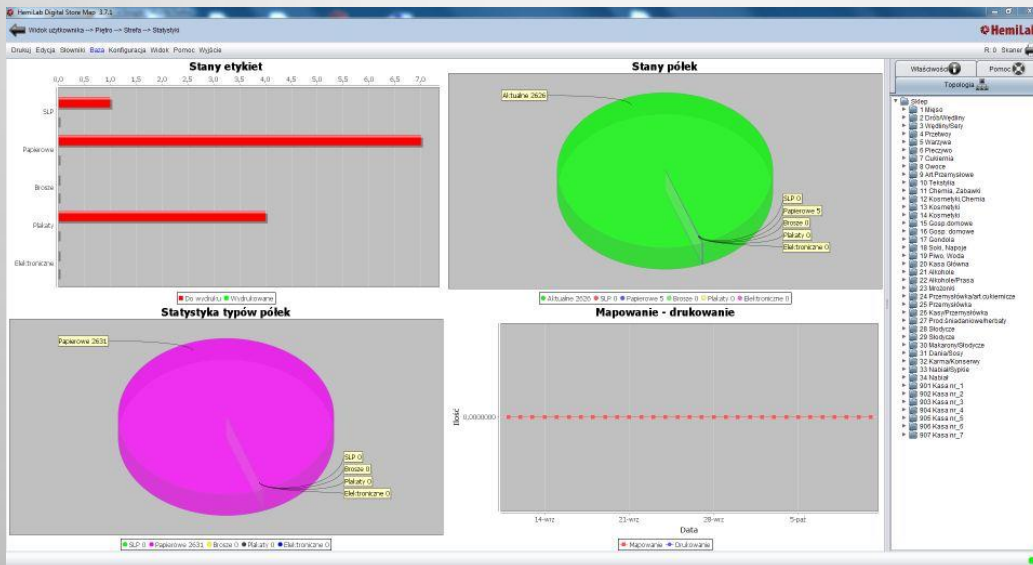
HemiLab Digital Store Map 3.7.1

Widok użytkownika --> Piętro --> Strefa --> Statystyki

HemiLab

Drukuj Edycja Słowniki Baza Konfiguracja Widok Pomoc Wyjście

R. 0 Skaner

Stany etykiet

0,0 0,5 1,0 1,5 2,0 2,5 3,0 3,5 4,0 4,5 5,0 5,5 6,0 6,5 7,0

SLP

Papierowe

Brosze

Plakaty

Elektroniczne

Do wydruku Wydrukowane

Stany półek

Aktualne 2626

SLP 0
Papierowe 5
Brosze 0
Plakaty 0
Elektroniczne 0

Aktualne 2626 SLP 0 Papierowe 5 Brosze 0 Plakaty 0 Elektroniczne 0

Statystyka typów półek

Papierowe 2631

SLP 0
Brosze 0
Plakaty 0
Elektroniczne 0

SLP 0 Papierowe 2631 Brosze 0 Plakaty 0 Elektroniczne 0

Mapowanie - drukowanie

Ilość

0,0000000

14-wrz 21-wrz 28-wrz 5-paź

Data

Mapowanie Drukowanie

Właściwości Pomoc

Topologia

Sklep
1 Mięso
2 Drób/Wędliny
3 Wędliny/Sery
4 Przetwory
5 Warzywa
6 Pieczywo
7 Cukiernia
8 Owoce
9 Art.Przemysłowe
10 Tekstylia
11 Chemia, Zabawki
12 Kosmetyki,Chemia
13 Kosmetyki
14 Kosmetyki
15 Gosp. domowe
16 Gosp. domowe
17 Gondola
18 Sole, Napoje
19 Piwo, Woda
20 Kasa Główna
21 Alkohole
22 Alkohole/Prasa
23 Mrożonki
24 Przemysłówka/art.cukiernicze
25 Przemysłówka
26 Kasy/Przemysłówka
27 Prod.Śniadaniowe/herbaty
28 Słodycze
29 Słodycze
30 Makarony/Słodycze
31 Dania/Sosy
32 Karma/Konserwy
33 Nabiał/Sypkie
34 Nabiał
901 Kasa nr_1
902 Kasa nr_2
903 Kasa nr_3
904 Kasa nr_4
905 Kasa nr_5
906 Kasa nr_6
907 Kasa nr_7